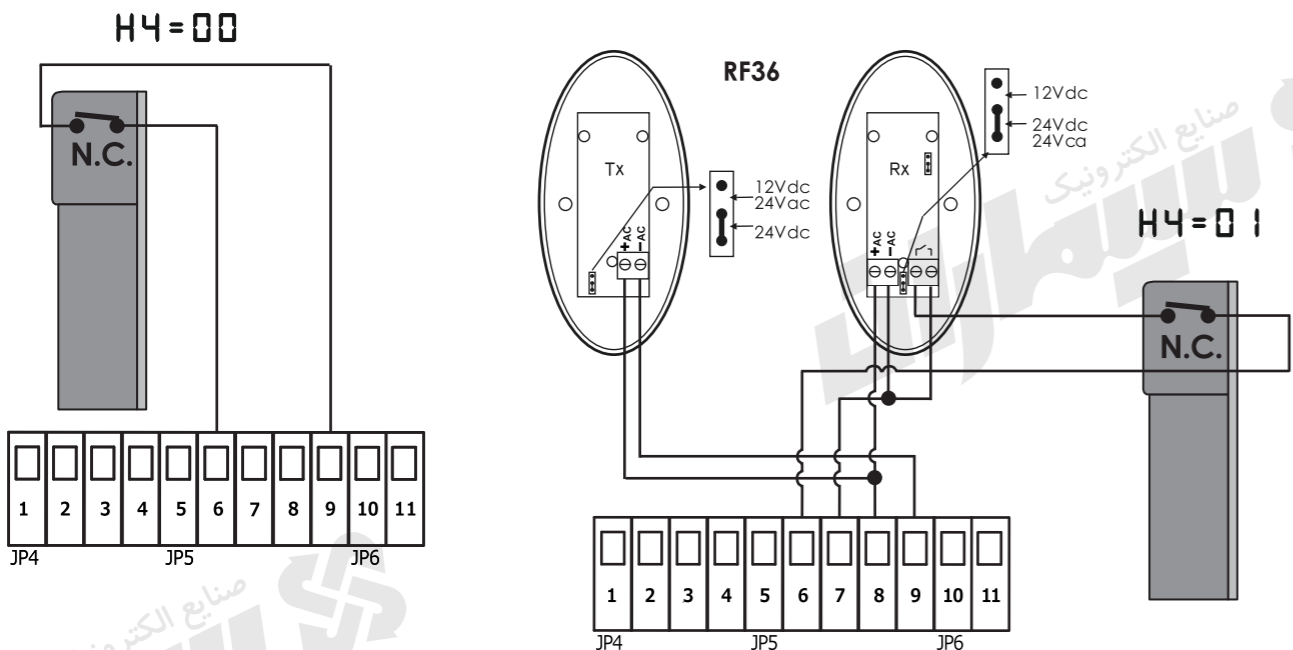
H4=00

N.C.

1 2 3 4 5 6 7 8 9 10 11
JP4 JP5 JP6

RF36

Tx

12Vdc
24Vac
24Vdc

+AC
−AC

Rx

12Vdc
24Vdc
24Vca

+AC
−AC

صنایع الکترونیک
سیمارا

H4=01

N.C.

1 2 3 4 5 6 7 8 9 10 11
JP4 JP5 JP6

صنایع الکترونیک